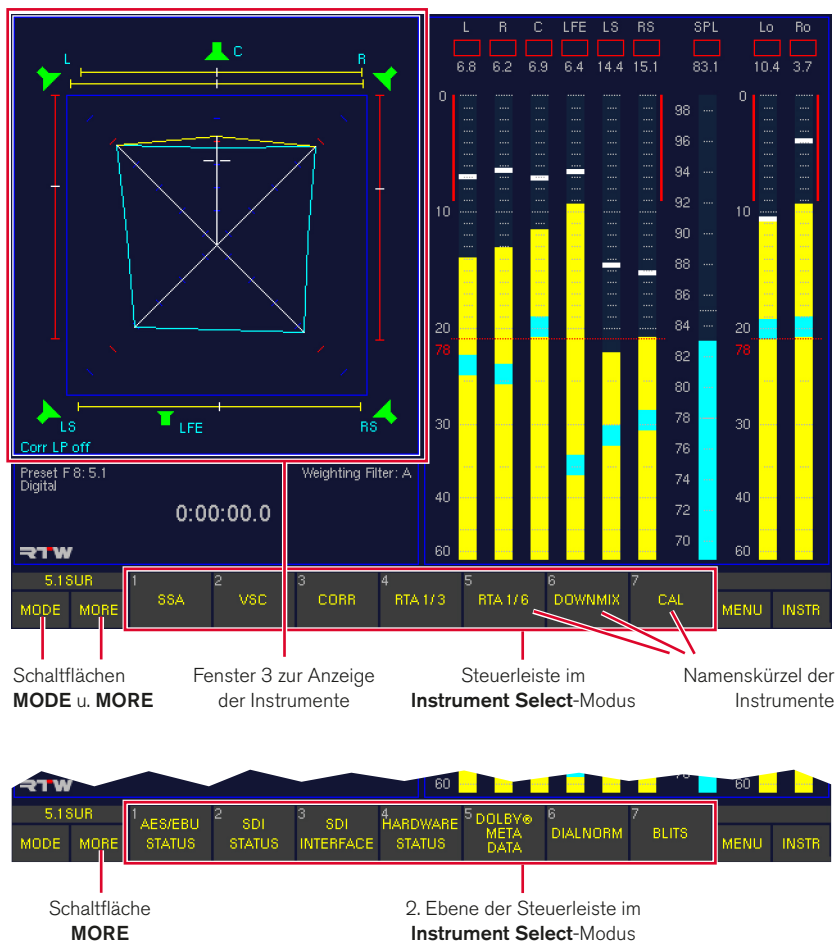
C
L
R
LS
LFE
RS
Corr LP off

L R C LFE LS RS SPL Lo Ro
6.8 6.2 6.9 6.4 14.4 15.1 83.1 10.4 3.7

0
10
20
78
30
40
60

98
96
94
92
90
88
86
84
82
80
78
76
74
72
70

0
10
20
78
30
40
60

Preset F 8: 5.1
Digital
Weighting Filter: A
0:00:00.0
RTW

5.1SUR
MODE
MORE
1 SSA
2 VSC
3 CORR
4 RTA 1/3
5 RTA 1/6
6 DOWNMIX
7 CAL
MENU
INSTR

Schaltflächen **MODE** u. **MORE**

Fenster 3 zur Anzeige der Instrumente

Steuerleiste im **Instrument Select**-Modus

Namenskürzel der Instrumente

RTW
60
60

5.1SUR
MODE
MORE
1 AES/EBU STATUS
2 SDI STATUS
3 SDI INTERFACE
4 HARDWARE STATUS
5 DOLBY® META DATA
6 DIALNORM
7 BLITS
MENU
INSTR

Schaltfläche **MORE**

2. Ebene der Steuerleiste im **Instrument Select**-Modus